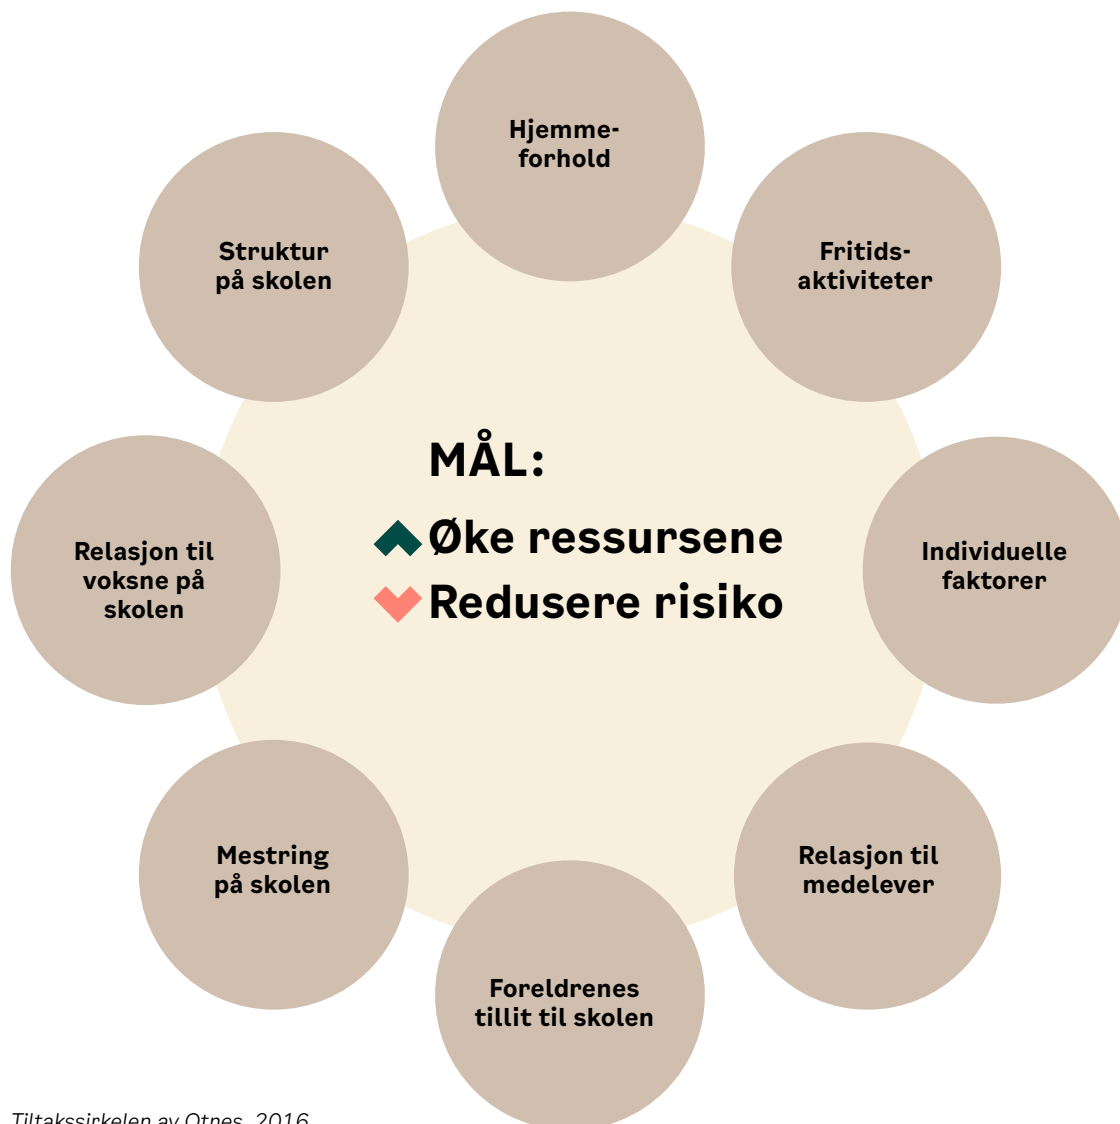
Hjemmeforhold

Fritidsaktiviteter

Individuelle faktorer

Relasjon til medelever

Foreldrenes tillit til skolen

Mestring på skolen

Relasjon til voksne på skolen

Struktur på skolen

MÅL:
Øke ressursene
Redusere risiko

Tiltakssirkelen av Otnes, 2016